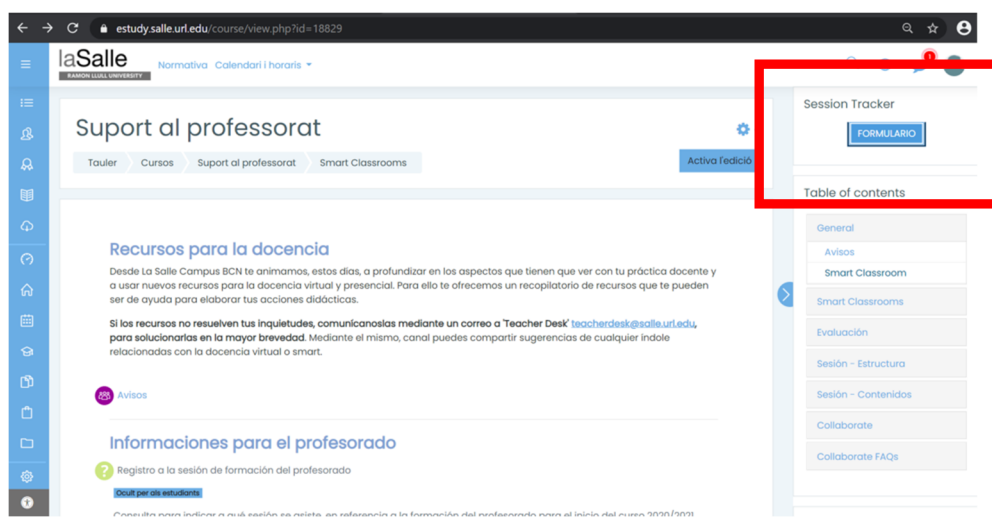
estudy.salle.url.edu/course/view.php?id=18829

laSalle
RAMON LLULL UNIVERSITY

Normativa Calendari i horaris

1

Suport al professorat

Tauler Cursos Suport al professorat Smart Classrooms

Activa l'edició

Session Tracker

FORMULARIO

Table of contents

General
Avisos
Smart Classroom
Smart Classrooms
Evaluación
Sesión - Estructura
Sesión - Contenidos
Collaborate
Collaborate FAQs

Recursos para la docencia

Desde La Salle Campus BCN te animamos, estos días, a profundizar en los aspectos que tienen que ver con tu práctica docente y a usar nuevos recursos para la docencia virtual y presencial. Para ello te ofrecemos un recopilatorio de recursos que te pueden ser de ayuda para elaborar tus acciones didácticas.

Si los recursos no resuelven tus inquietudes, comunícanoslas mediante un correo a 'Teacher Desk' teacherdesk@salle.url.edu, para solucionarlas en la mayor brevedad. Mediante el mismo, canal puedes compartir sugerencias de cualquier índole relacionadas con la docencia virtual o smart.

Avisos

Informaciones para el profesorado

Registro a la sesión de formación del profesorado

Ocult per als estudiants

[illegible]